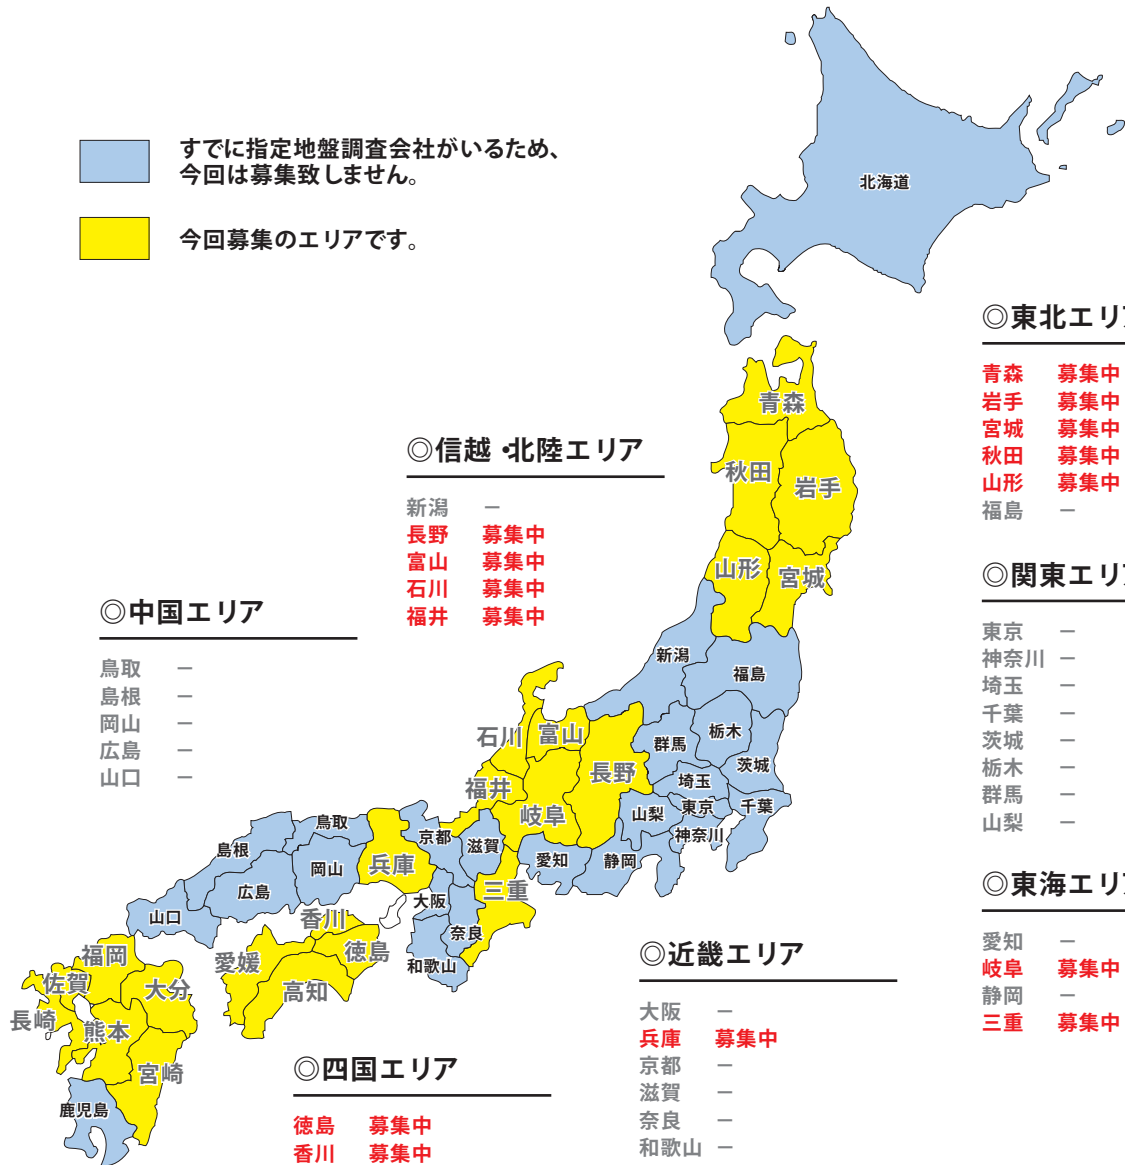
すでに指定地盤調査会社がいるため、今回は募集致しません。

今回募集のエリアです。

北海道

◎東北エリ

青森　募集中
岩手　募集中
宮城　募集中
秋田　募集中
山形　募集中
福島　ー

◎関東エリ

東京　ー
神奈川　ー
埼玉　ー
千葉　ー
茨城　ー
栃木　ー
群馬　ー
山梨　ー

◎東海エリ

愛知　ー
岐阜　募集中
静岡　ー
三重　募集中

◎信越・北陸エリア

新潟　ー
長野　募集中
富山　募集中
石川　募集中
福井　募集中

◎中国エリア

鳥取　ー
島根　ー
岡山　ー
広島　ー
山口　ー

◎近畿エリア

大阪　ー
兵庫　募集中
京都　ー
滋賀　ー
奈良　ー
和歌山　ー

◎四国エリア

徳島　募集中
香川　募集中

青森 秋田 岩手 山形 宮城 新潟 福島 石川 富山 群馬 栃木 長野 茨城 福井 埼玉 岐阜 山梨 東京 千葉 神奈川 鳥取 島根 京都 滋賀 愛知 静岡 岡山 兵庫 広島 大阪 三重 山口 香川 奈良 徳島 和歌山 福岡 愛媛 高知 佐賀 大分 長崎 熊本 宮崎 鹿児島